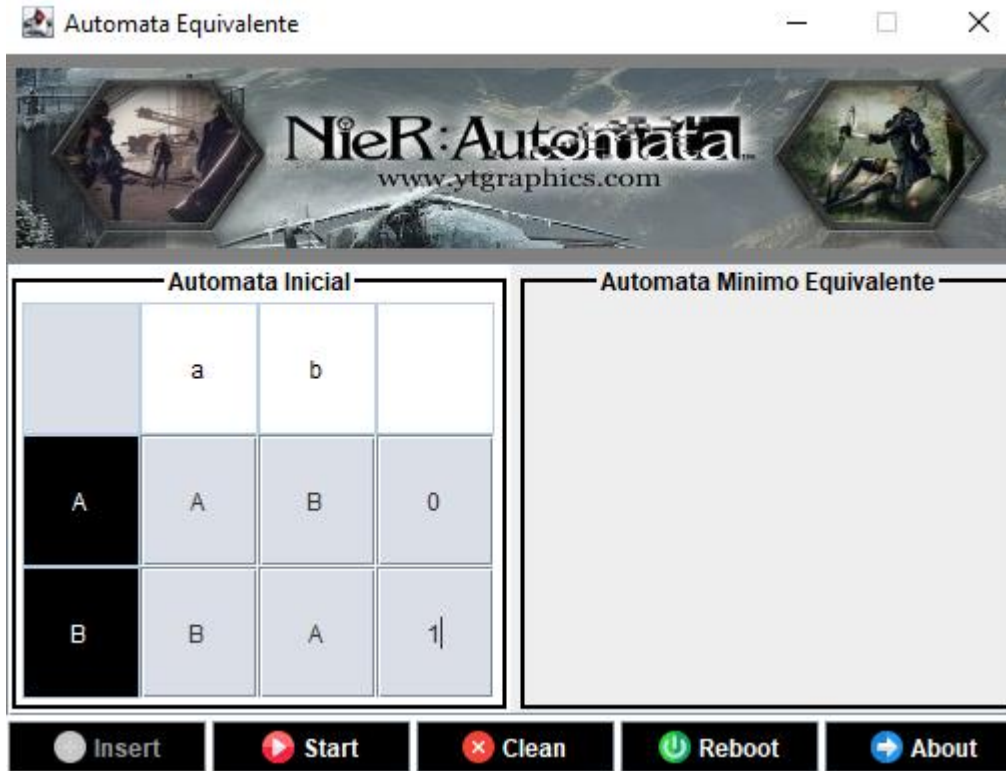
Automata Equivalente

NieR:Automata
www.ytgraphics.com

Automata Inicial

| | a | b | |
|---|---|---|---|
| A | A | B | 0 |
| B | B | A | 1 |

Automata Minimo Equivalente

Insert
Start
Clean
Reboot
About